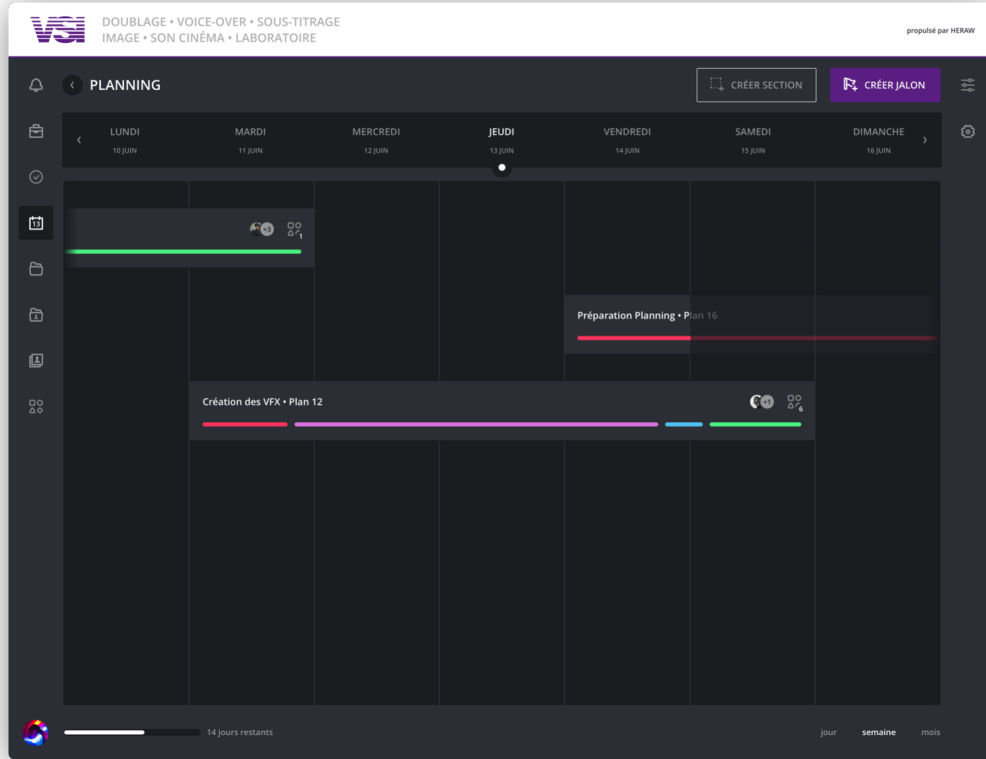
VSI DOUBLAGE • VOICE-OVER • SOUS-TITRAGE
IMAGE • SON CINÉMA • LABORATOIRE

propulsé par HERAW

PLANNING

CRÉER SECTION

CRÉER JALON

LUNDI 10 JUIN

MARDI 11 JUIN

MERCREDI 12 JUIN

JEUDI 13 JUIN

VENDREDI 14 JUIN

SAMEDI 15 JUIN

DIMANCHE 16 JUIN

+3

1

Préparation Planning • Plan 16

Création des VFX • Plan 12

+1

6

14 jours restants

jour semaine mois